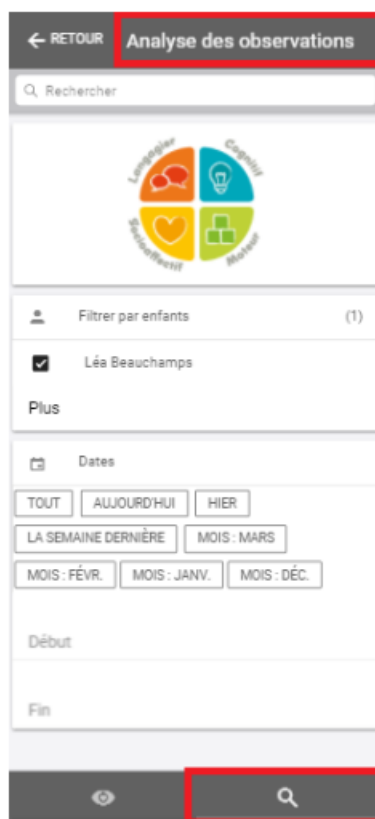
← RETOUR

Analyse des observations

Rechercher

Langagier Cognitif Socioaffectif Moteur

Filtrer par enfants (1)

Léa Beauchamps

Plus

Dates

TOUT AUJOURD'HUI HIER

LA SEMAINE DERNIÈRE MOIS : MARS

MOIS : FÉVR. MOIS : JANV. MOIS : DÉC.

Début

Fin